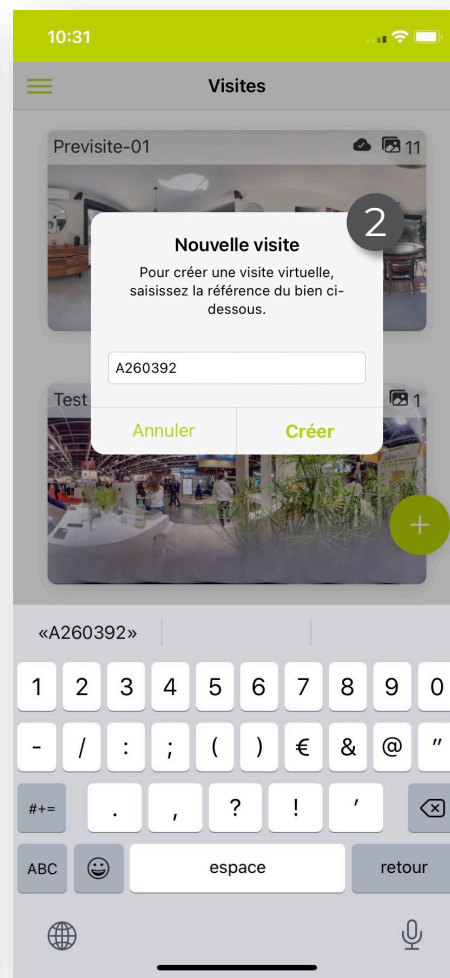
10:31

Visites

Previsite-01

11

Nouvelle visite

Pour créer une visite virtuelle, saisissez la référence du bien ci-dessous.

2

A260392

Test

1

Annuler

Créer

+

«A260392»

1 2 3 4 5 6 7 8 9 0

- / : ; ( ) € & @ "

#+= . , ? ! '

ABC

espace

retour